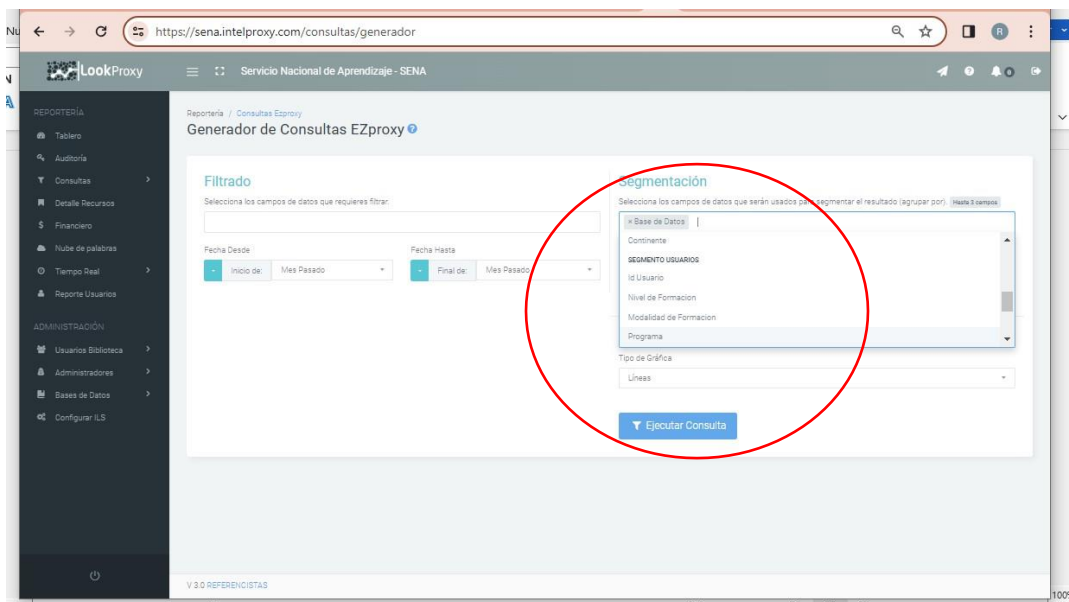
https://sena.intelproxy.com/consultas/generador

LookProxy

Servicio Nacional de Aprendizaje - SENA

REPORTERÍA
Tablero
Auditoría
Consultas
Detalle Recursos
Financiero
Nube de palabras
Tiempo Real
Reporte Usuarios

ADMINISTRACIÓN
Usuarios Biblioteca
Administradores
Bases de Datos
Configurar ILS

Reportería / Consultas Ezproxy
Generador de Consultas EZproxy

Filtrado
Selecciona los campos de datos que requieres filtrar.

Fecha Desde
Inicio de: Mes Pasado

Fecha Hasta
Final de: Mes Pasado

Segmentación
Selecciona los campos de datos que serán usados para segmentar el resultado (agrupar por). Hasta 3 campos
× Base de Datos
Continente
SEGMENTO USUARIOS
Id Usuario
Nivel de Formacion
Modalidad de Formacion
Programa

Tipo de Gráfica
Líneas

Ejecutar Consulta

V 3.0 REFERENCISTAS